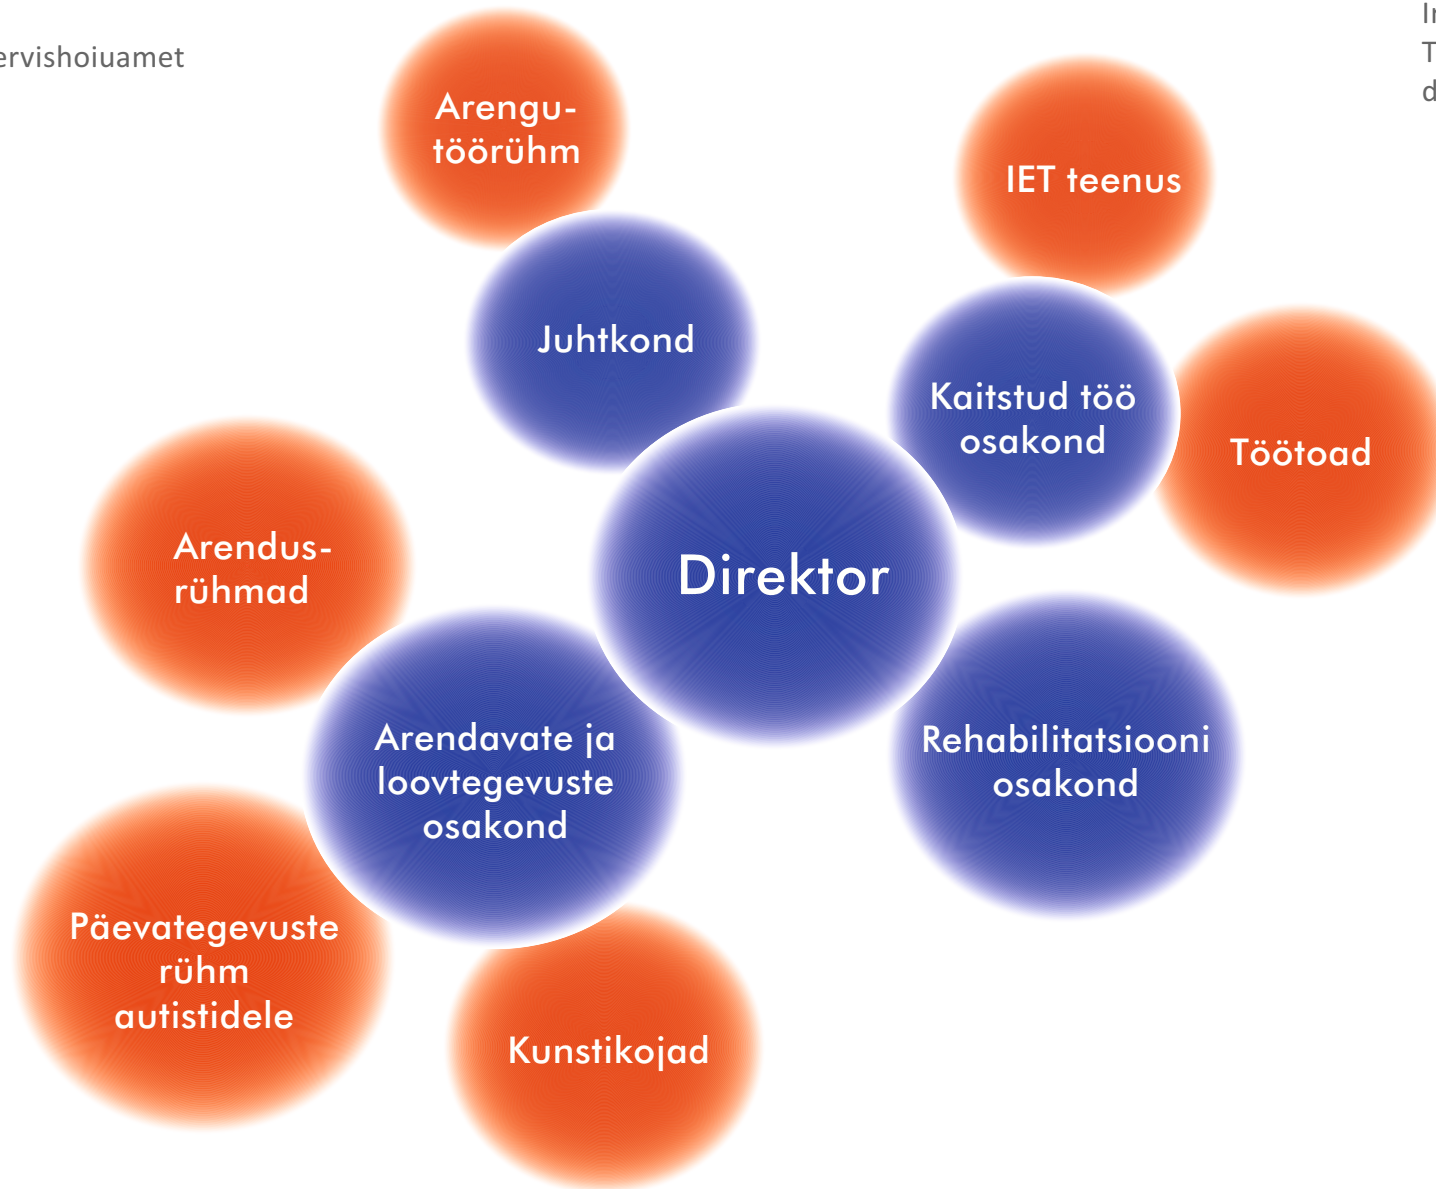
ervishoiuamet

Ir
T
d

Arengutöörühm

IET teenus

Juhtkond

Kaitstud töö osakond

Töötoad

Arendusrühmad

Direktor

Arendavate ja loovtegevuste osakond

Rehabilitatsiooni osakond

Päevategevuste rühm autistidele

Kunstikojad